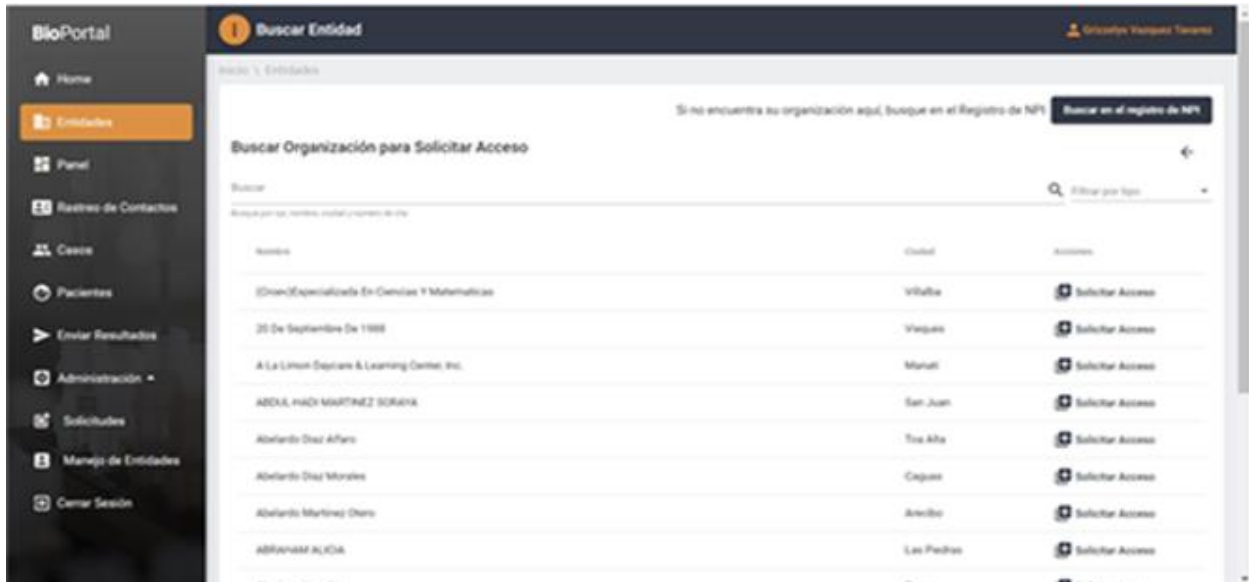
BioPortal

Home
Entidades
Panel
Rastreo de Contactos
Casos
Pacientes
Enviar Resultados
Administración
Solicitudes
Manejo de Entidades
Cerrar Sesión

Buscar Entidad

Grizzelys Vazquez Tavarez

Inicio \ Entidades

Si no encuentra su organización aquí, busque en el Registro de NPI

Buscar en el registro de NPI

Buscar Organización para Solicitar Acceso

Buscar

Filtrar por tipo

Busque por npi, nombre, ciudad y número de cita

| Nombre | Ciudad | Acciones |
|---|---|---|
| (Crean)Especializada En Ciencias Y Matematicas | Villalba | Solicitar Acceso |
| 20 De Septiembre De 1988 | Vieques | Solicitar Acceso |
| A La Limon Daycare & Learning Center, Inc. | Manati | Solicitar Acceso |
| ABDUL HADI MARTINEZ SORAYA | San Juan | Solicitar Acceso |
| Abelardo Diaz Alfaro | Toa Alta | Solicitar Acceso |
| Abelardo Diaz Morales | Caguas | Solicitar Acceso |
| Abelardo Martinez Otero | Arecibo | Solicitar Acceso |
| ABRAHAM ALICIA | Las Piedras | Solicitar Acceso |